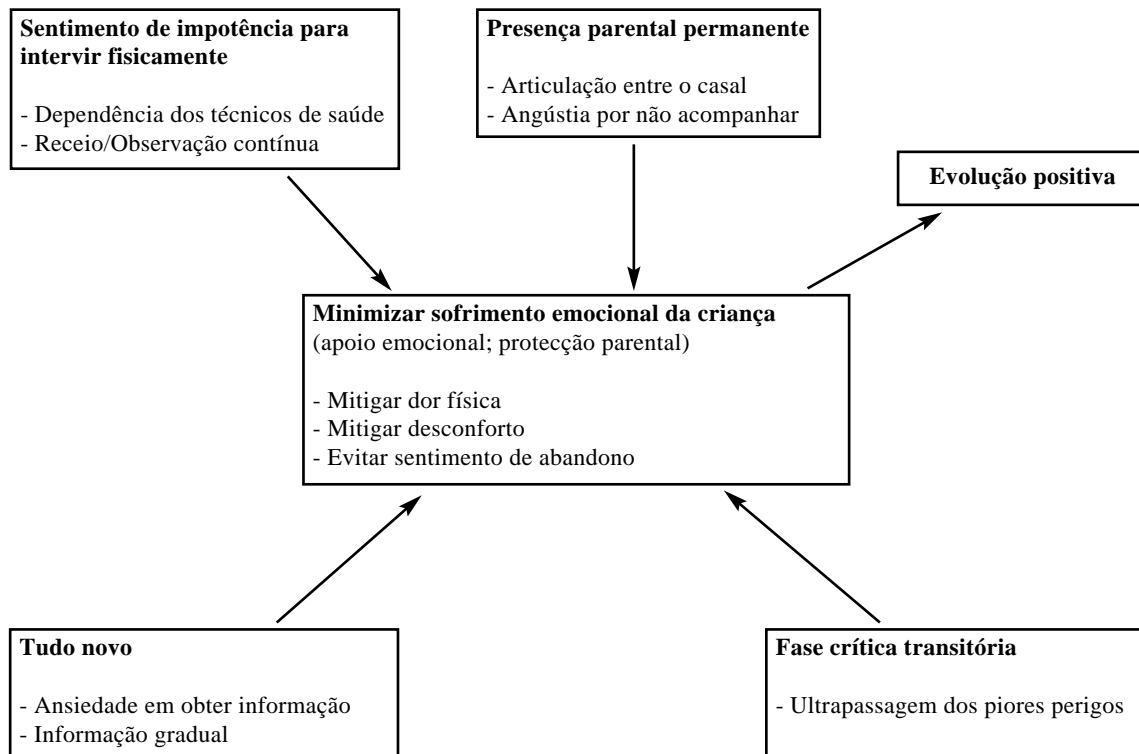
Sentimento de impotência para intervir fisicamente

- Dependência dos técnicos de saúde
- Receio/Observação contínua

Presença parental permanente

- Articulação entre o casal
- Angústia por não acompanhar

Evolução positiva

Minimizar sofrimento emocional da criança
(apoio emocional; protecção parental)

- Mitigar dor física
- Mitigar desconforto
- Evitar sentimento de abandono

Tudo novo

- Ansiedade em obter informação
- Informação gradual

Fase crítica transitória

- Ultrapassagem dos piores perigos